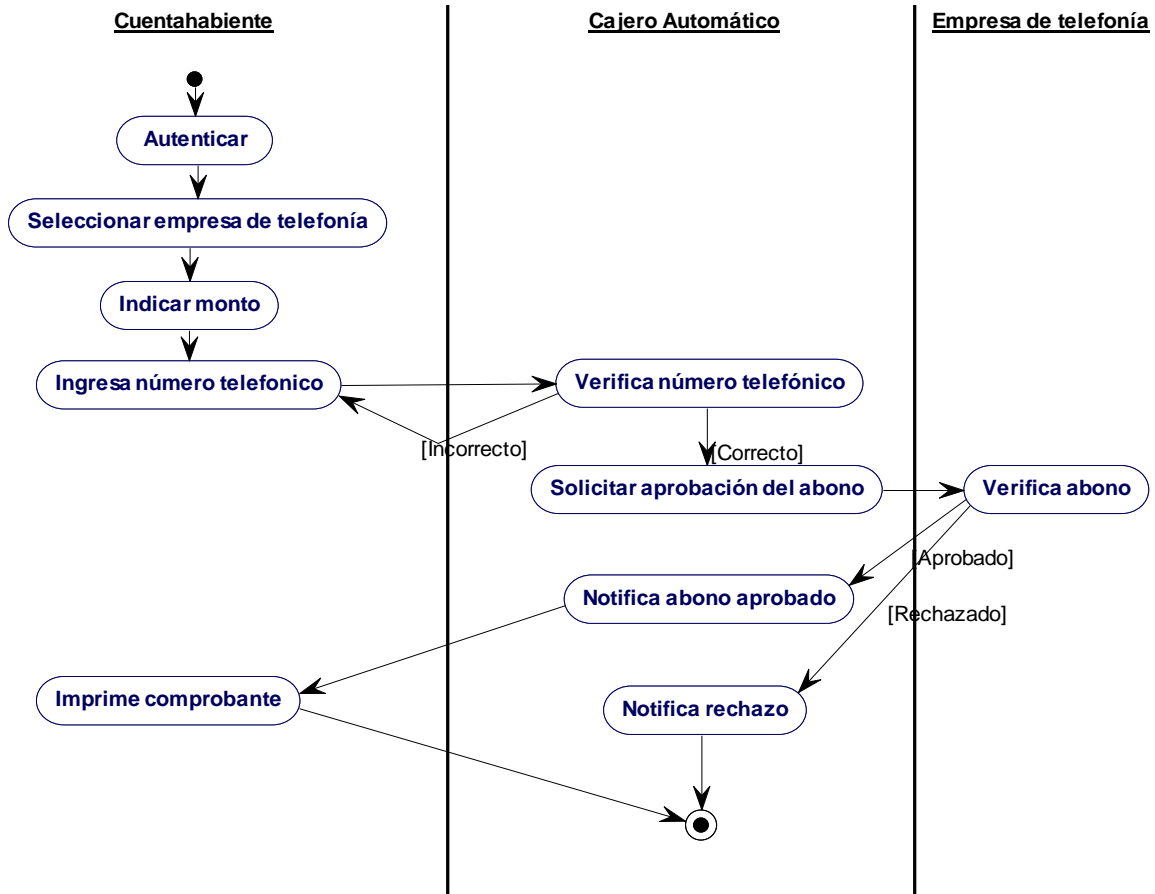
Cuentahabiente

Cajero Automático

Empresa de telefonía

Autenticar

Seleccionar empresa de telefonía

Indicar monto

Ingresa número telefonico

Verifica número telefónico

[Incorrecto]

[Correcto]

Solicitar aprobación del abono

Verifica abono

[Aprobado]

Notifica abono aprobado

[Rechazado]

Imprime comprobante

Notifica rechazo